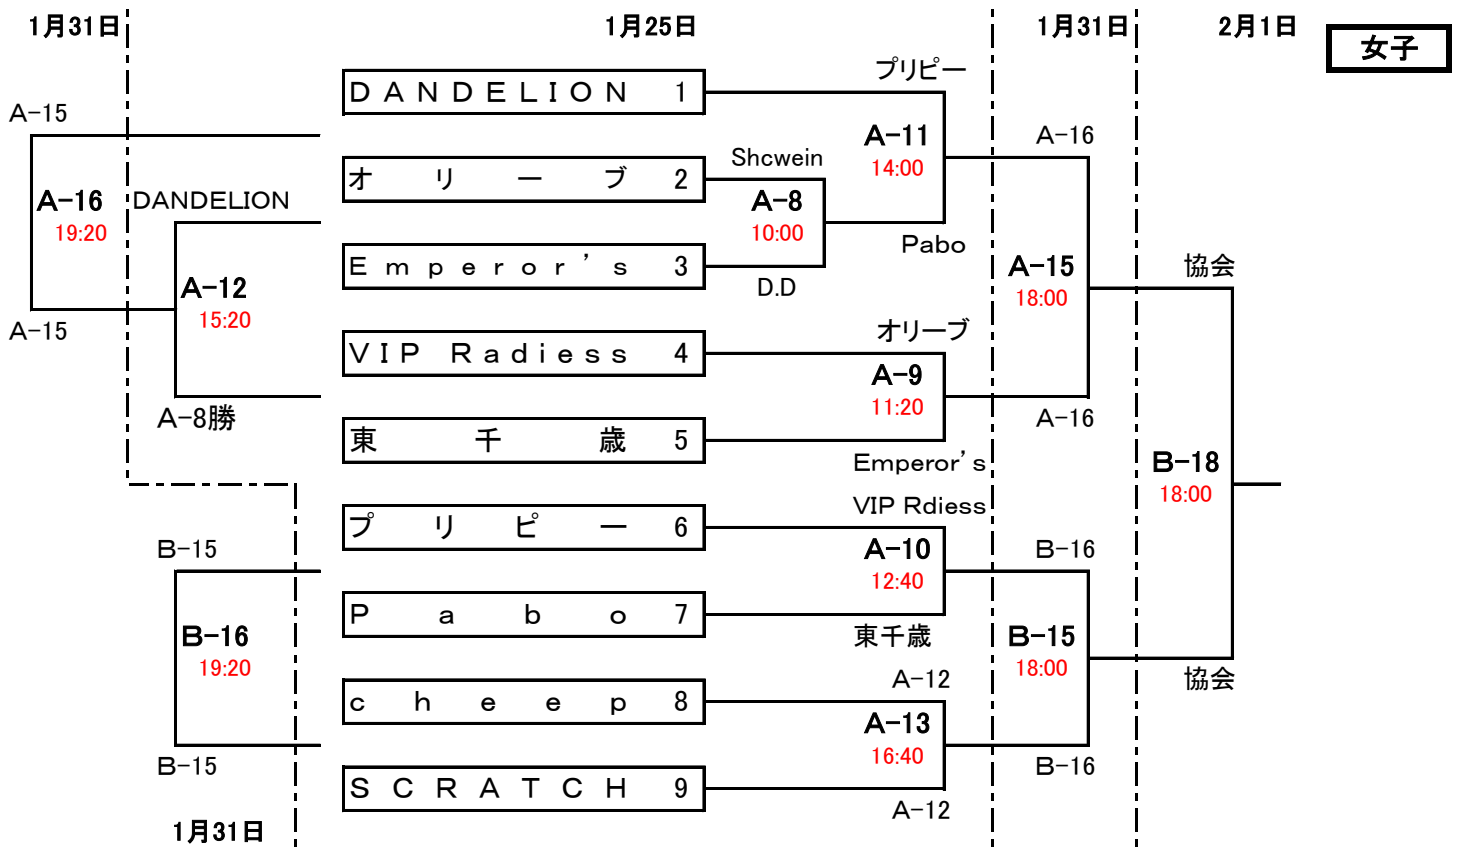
1月31日

1月25日

1月31日

2月1日

女子

DANDELION 1
オリーブ 2
Emperor’s 3
VIP Radiess 4
東千歳 5
プリピー 6
Pabo 7
cheep 8
SCRATCH 9

プリピー
A-11
14:00
Shcwein
A-8
10:00
Pabo
D.D
オリーブ
A-9
11:20
Emperor’s
VIP Rdiess
A-10
12:40
東千歳
A-12
A-13
16:40
A-12

A-16
A-15
18:00
A-16
B-16
B-15
18:00
B-16

協会
B-18
18:00
協会

A-15
A-16
19:20
DANDELION
A-12
15:20
A-15
A-8勝

B-15
B-16
19:20
B-15

1月31日